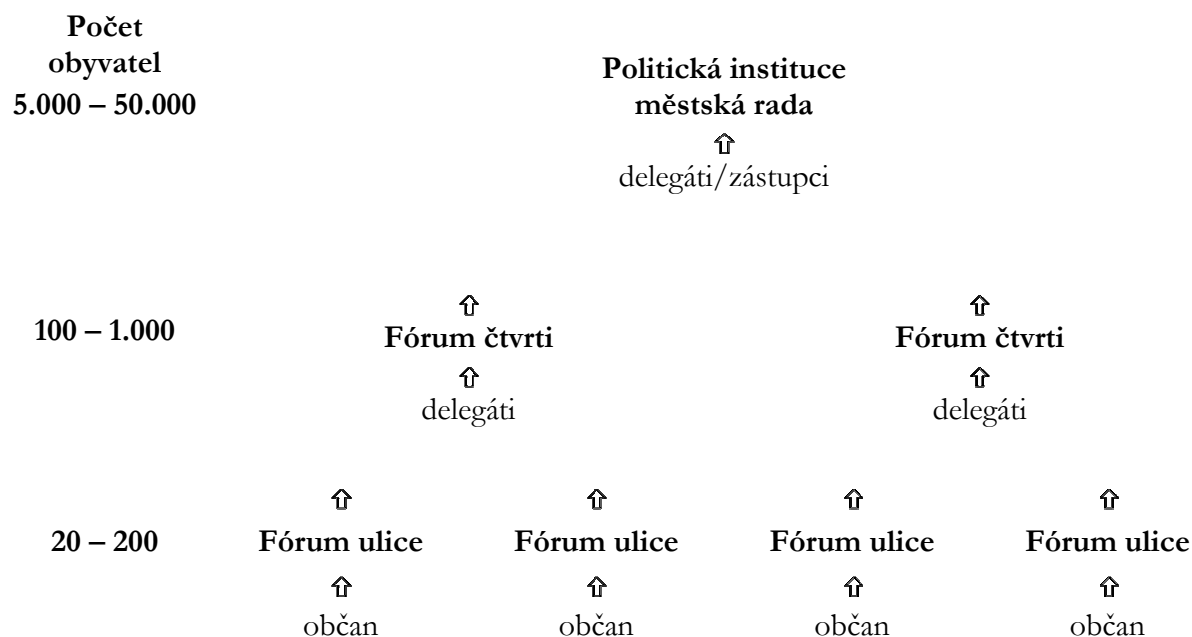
**Počet obyvatel 5.000 – 50.000**

**Politická instituce městská rada**
⇧
delegáti/zástupci

**100 – 1.000**

⇧
**Fórum čtvrti**
⇧
delegáti

⇧
**Fórum čtvrti**
⇧
delegáti

**20 – 200**

⇧
**Fórum ulice**
⇧
občan

⇧
**Fórum ulice**
⇧
občan

⇧
**Fórum ulice**
⇧
občan

⇧
**Fórum ulice**
⇧
občan